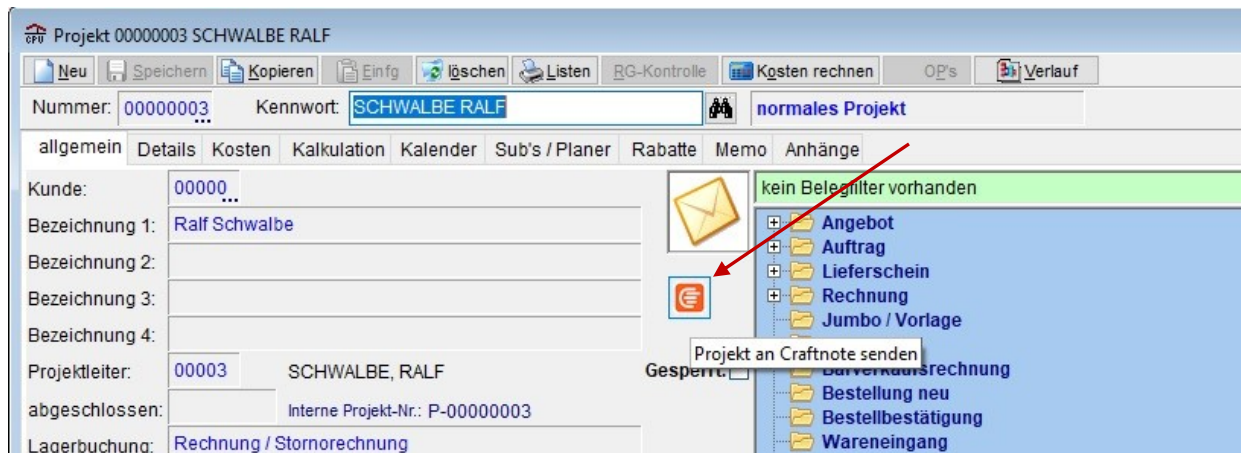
GPU Projekt 00000003 SCHWALBE RALF

Neu Speichern Kopieren Einfg löschen Listen RG-Kontrolle Kosten rechnen OP's Verlauf

Nummer: 00000003 Kennwort: SCHWALBE RALF normales Projekt

allgemein Details Kosten Kalkulation Kalender Sub's / Planer Rabatte Memo Anhänge

Kunde: 00000

Bezeichnung 1: Ralf Schwalbe

Bezeichnung 2:

Bezeichnung 3:

Bezeichnung 4:

Projektleiter: 00003 SCHWALBE, RALF

abgeschlossen: Interne Projekt-Nr.: P-00000003

Lagerbuchung: Rechnung / Stornorechnung

Gesperrt:

Projekt an Craftnote senden

kein Belegfilter vorhanden

Angebot
Auftrag
Lieferschein
Rechnung
Jumbo / Vorlage
Barverkaufsrechnung
Bestellung neu
Bestellbestätigung
Wareneingang